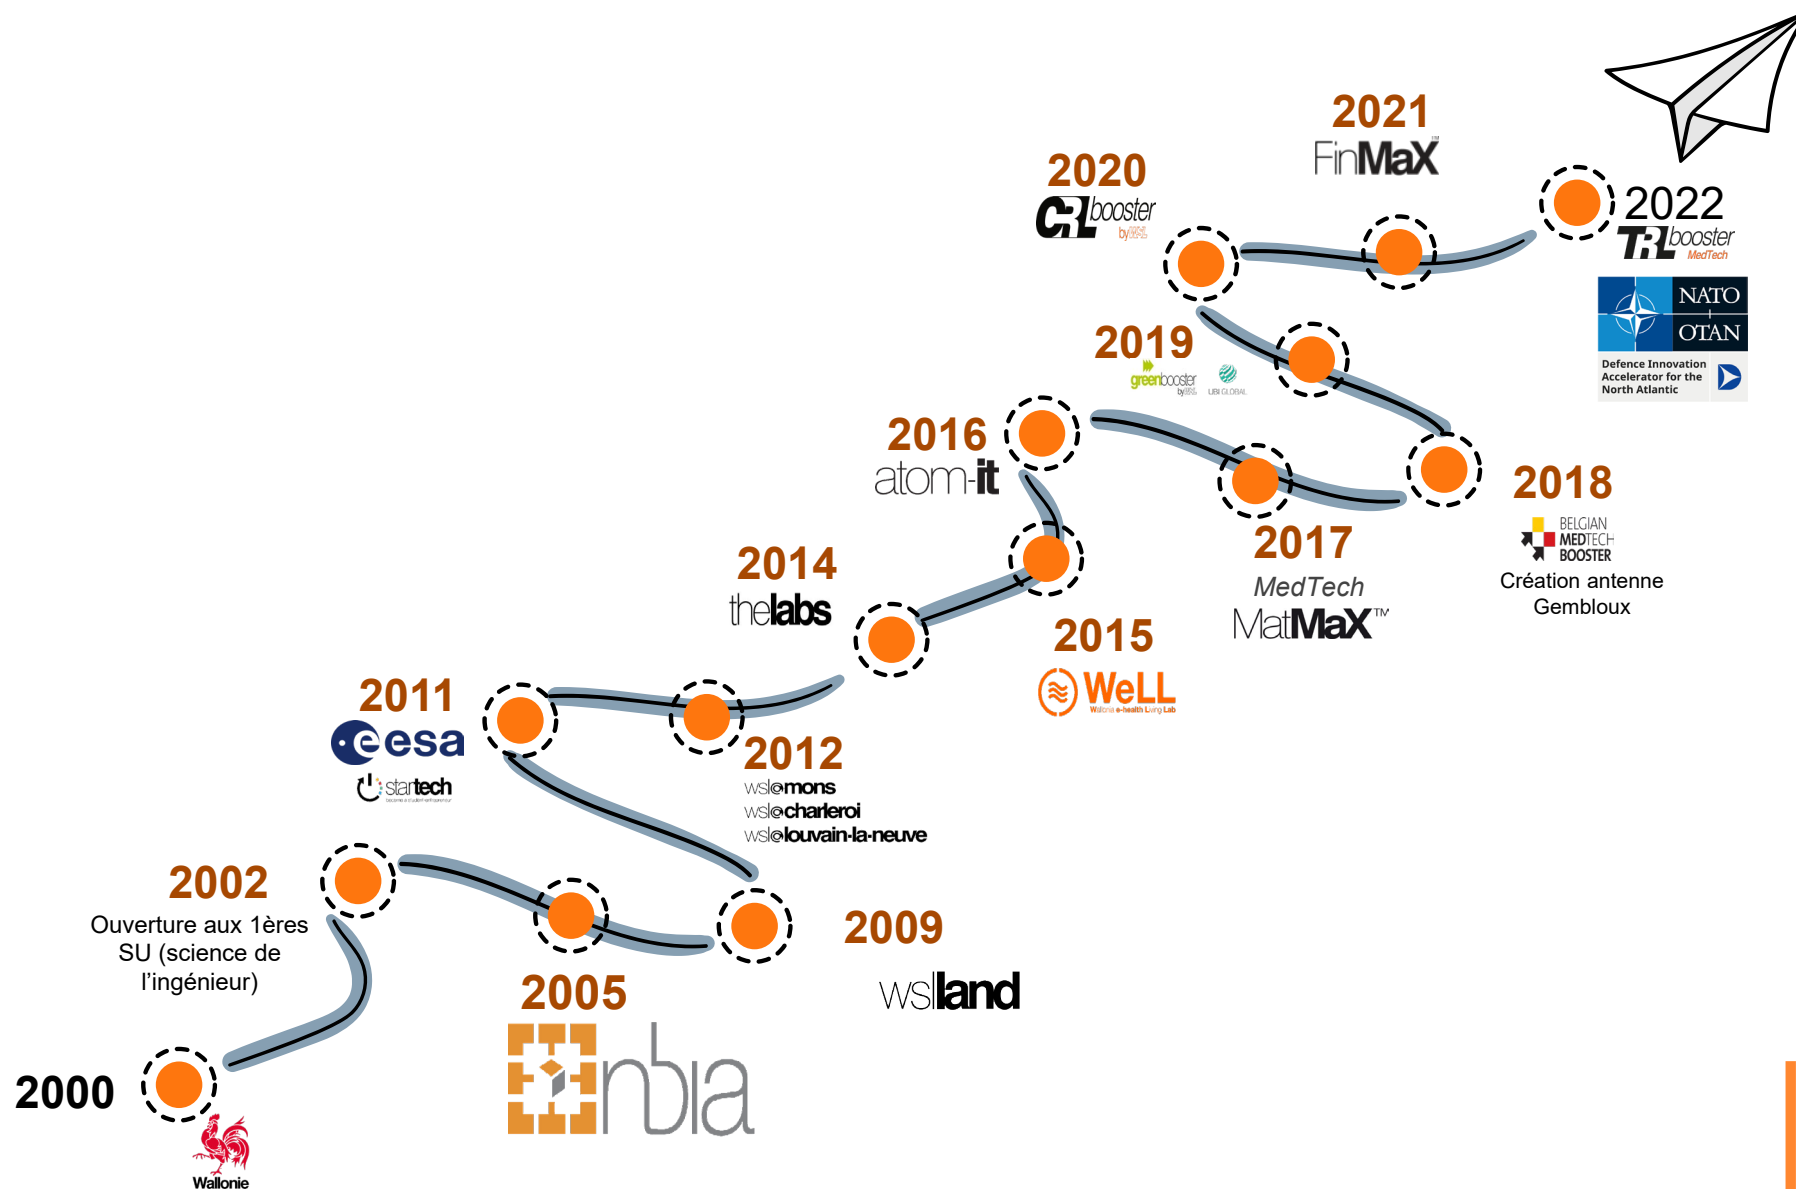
2021
FinMaX

2020
CRL booster

2022
TRL booster
MedTech

NATO
OTAN
Defence Innovation Accelerator for the North Atlantic

2019
greenbooster
UBI GLOBAL

2016
atom-it

2018
BELGIAN MEDTECH BOOSTER
Création antenne Gembloux

2017
MedTech
MatMaX™

2014
thelabs

2015
WeLL
Wallonia e-health Living Lab

2011
esa
startech

2012
wsl mons
wsl charleroi
wsl louvain-la-neuve

2002
Ouverture aux 1ères SU (science de l'ingénieur)

2009
wsl land

2005
nbia

2000
Wallonie